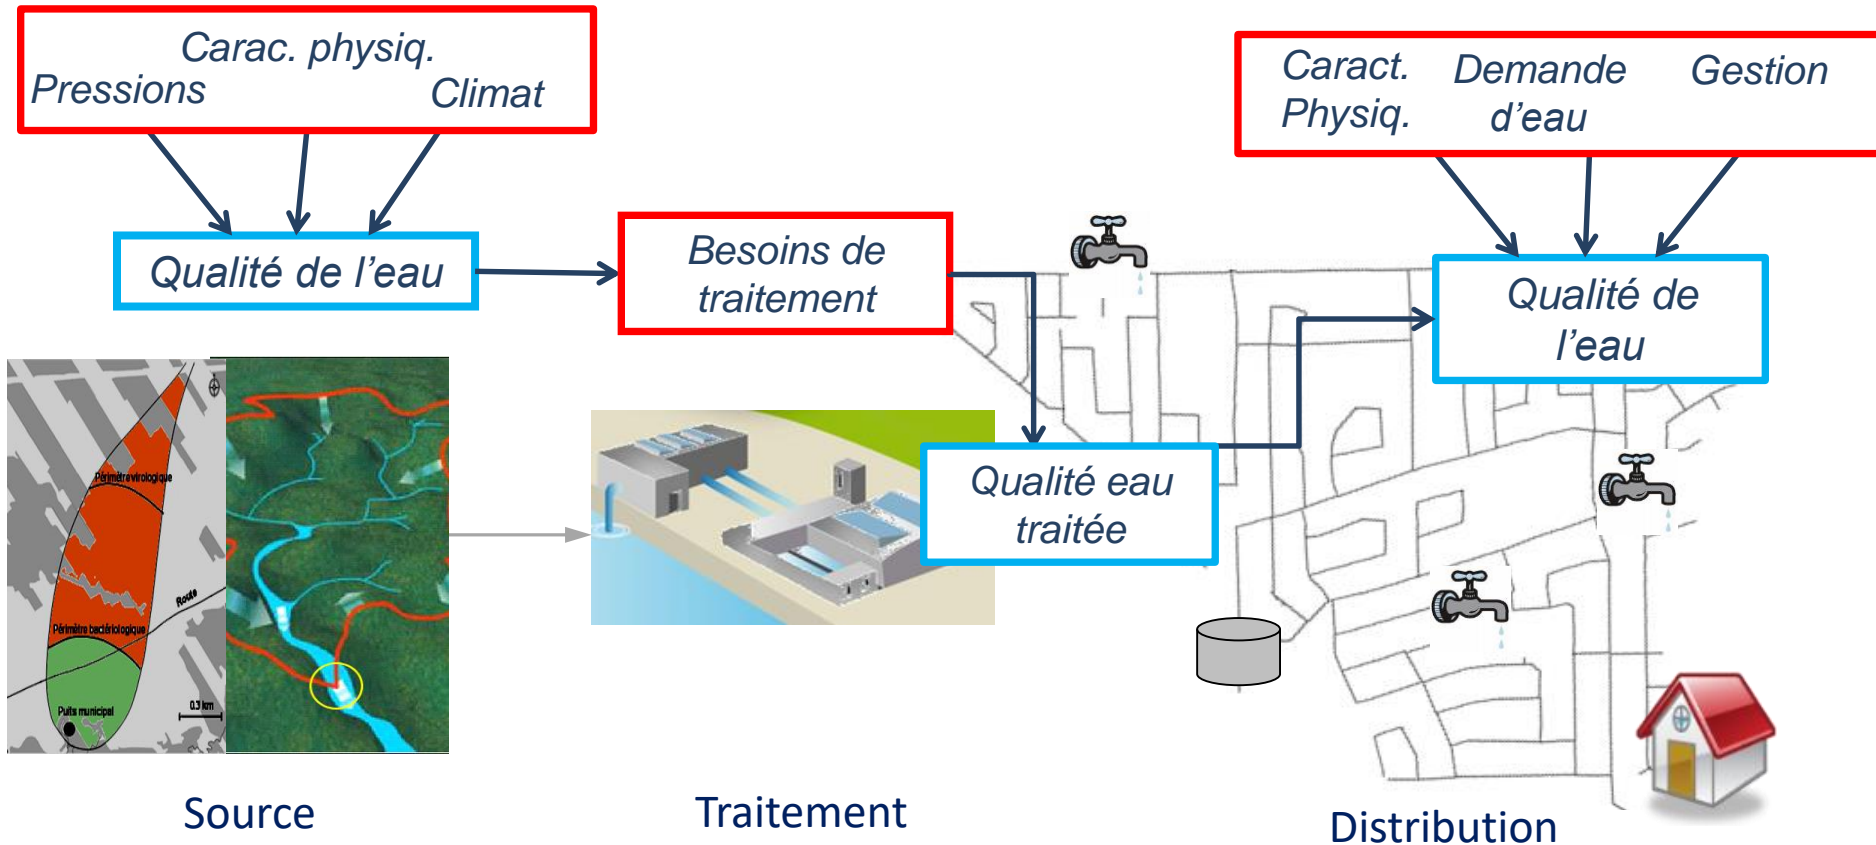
Carac. physiq.
Pressions
Climat

Qualité de l'eau

Besoins de traitement

Caract. Physiq.
Demande d'eau
Gestion

Qualité de l'eau

Qualité eau traitée

Périmètre virologique
Route
Périmètre bactériologique
Puits municipal
0,3 km

Source

Traitement

Distribution